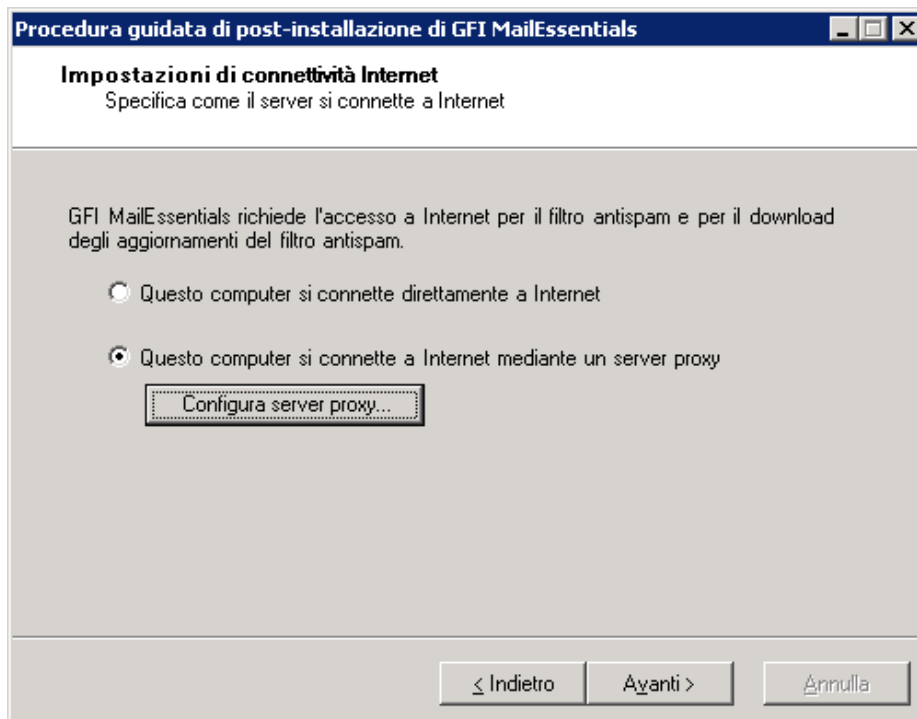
Procedura guidata di post-installazione di GFI MailEssentials

Impostazioni di connettività Internet
Specifica come il server si connette a Internet

GFI MailEssentials richiede l'accesso a Internet per il filtro antispam e per il download degli aggiornamenti del filtro antispam.

Questo computer si connette direttamente a Internet

Questo computer si connette a Internet mediante un server proxy

Configura server proxy...

< Indietro

Avanti >

Annulla